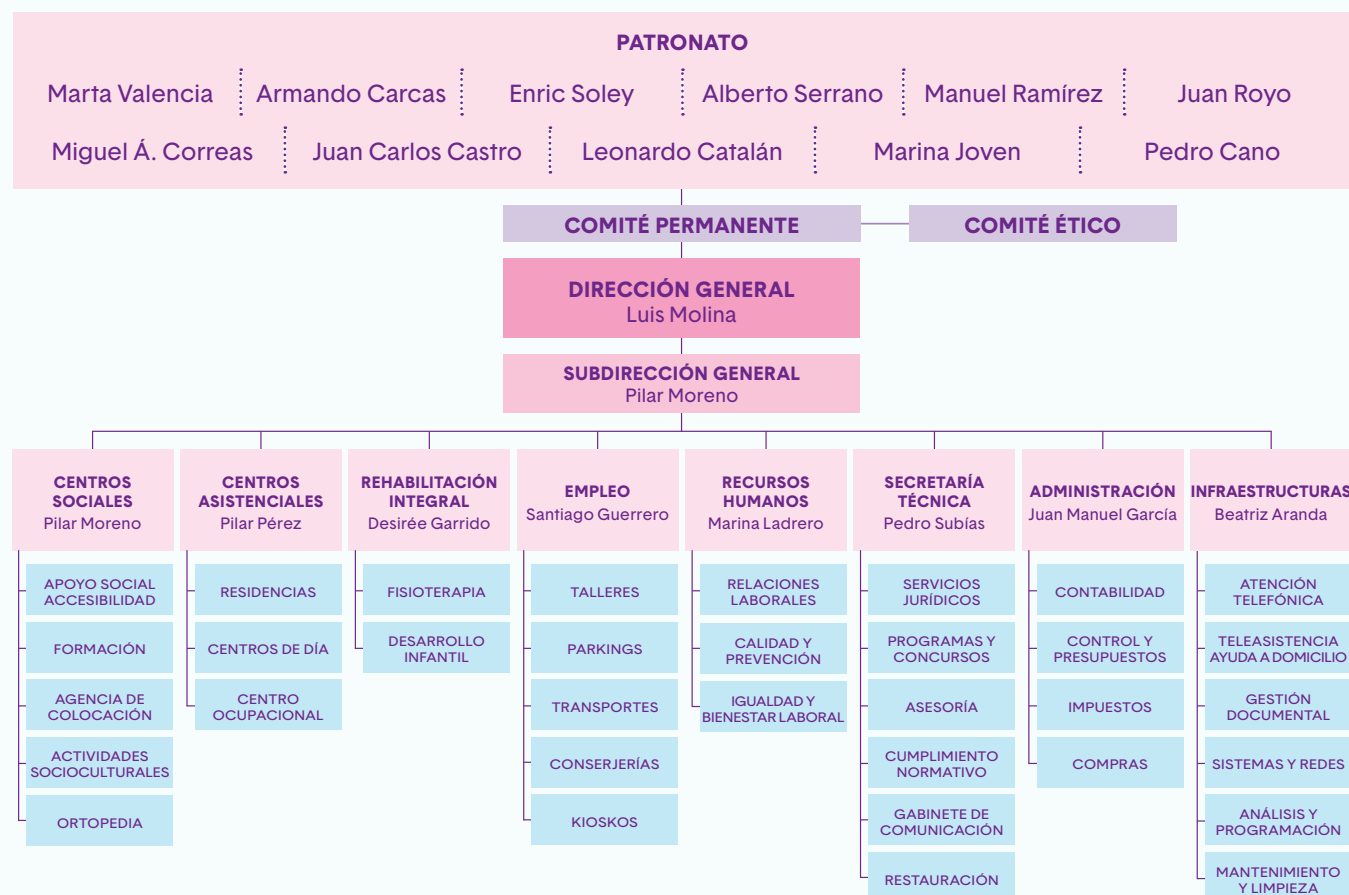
PATRONATO

Marta Valencia | Armando Carcas | Enric Soley | Alberto Serrano | Manuel Ramírez | Juan Royo

Miguel Á. Correas | Juan Carlos Castro | Leonardo Catalán | Marina Joven | Pedro Cano

COMITÉ PERMANENTE

COMITÉ ÉTICO

DIRECCIÓN GENERAL
Luis Molina

SUBDIRECCIÓN GENERAL
Pilar Moreno

CENTROS SOCIALES
Pilar Moreno
APOYO SOCIAL ACCESIBILIDAD
FORMACIÓN
AGENCIA DE COLOCACIÓN
ACTIVIDADES SOCIOCULTURALES
ORTOPEDIA

CENTROS ASISTENCIALES
Pilar Pérez
RESIDENCIAS
CENTROS DE DÍA
CENTRO OCUPACIONAL

REHABILITACIÓN INTEGRAL
Desirée Garrido
FISIOTERAPIA
DESARROLLO INFANTIL

EMPLEO
Santiago Guerrero
TALLERES
PARKINGS
TRANSPORTES
CONSERJERÍAS
KIOSKOS

RECURSOS HUMANOS
Marina Ladrero
RELACIONES LABORALES
CALIDAD Y PREVENCIÓN
IGUALDAD Y BIENESTAR LABORAL

SECRETARÍA TÉCNICA
Pedro Subías
SERVICIOS JURÍDICOS
PROGRAMAS Y CONCURSOS
ASESORÍA
CUMPLIMIENTO NORMATIVO
GABINETE DE COMUNICACIÓN
RESTAURACIÓN

ADMINISTRACIÓN
Juan Manuel García
CONTABILIDAD
CONTROL Y PRESUPUESTOS
IMPUESTOS
COMPRAS

INFRAESTRUCTURAS
Beatriz Aranda
ATENCIÓN TELEFÓNICA
TELEASISTENCIA AYUDA A DOMICILIO
GESTIÓN DOCUMENTAL
SISTEMAS Y REDES
ANÁLISIS Y PROGRAMACIÓN
MANTENIMIENTO Y LIMPIEZA